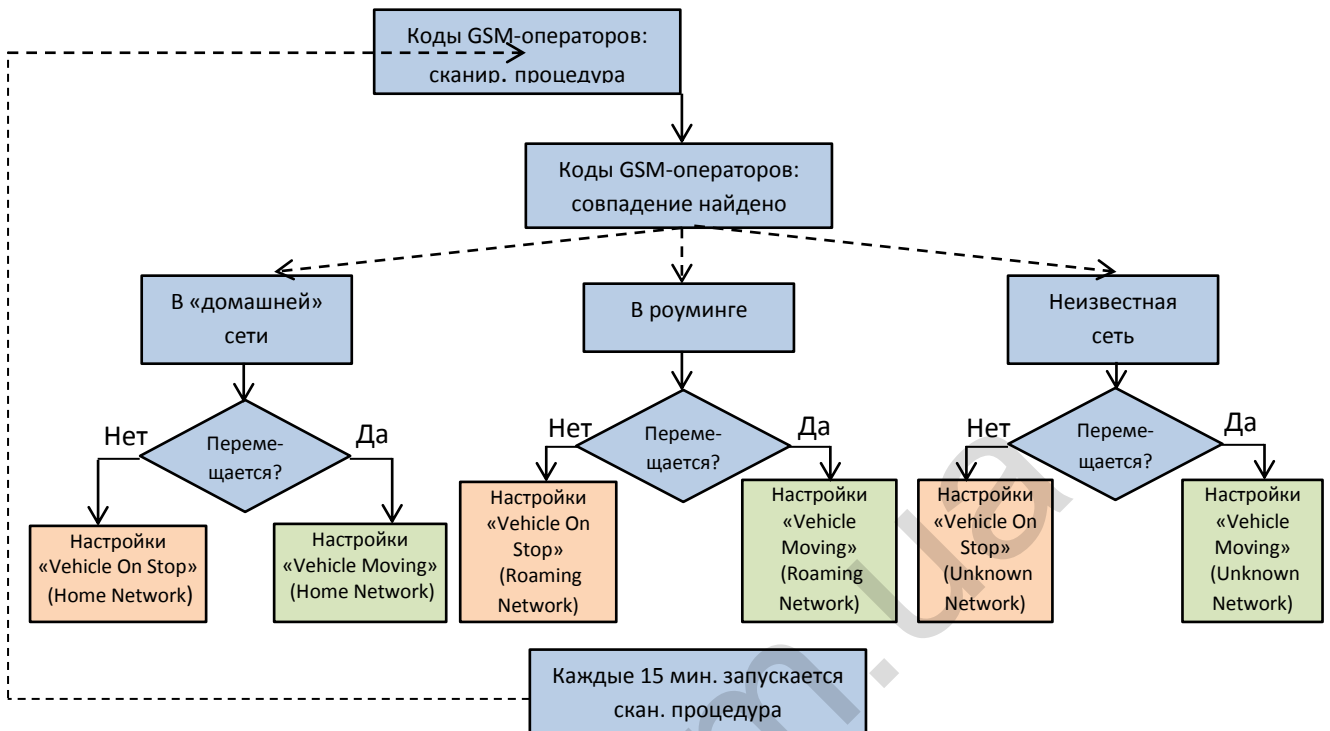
Коды GSM-операторов: сканир. процедура

Коды GSM-операторов: совпадение найдено

В «домашней» сети

В роуминге

Неизвестная сеть

Нет

Переме-щается?

Да

Нет

Переме-щается?

Да

Нет

Переме-щается?

Да

Настройки «Vehicle On Stop» (Home Network)

Настройки «Vehicle Moving» (Home Network)

Настройки «Vehicle On Stop» (Roaming Network)

Настройки «Vehicle Moving» (Roaming Network)

Настройки «Vehicle On Stop» (Unknown Network)

Настройки «Vehicle Moving» (Unknown Network)

Каждые 15 мин. запускается скан. процедура